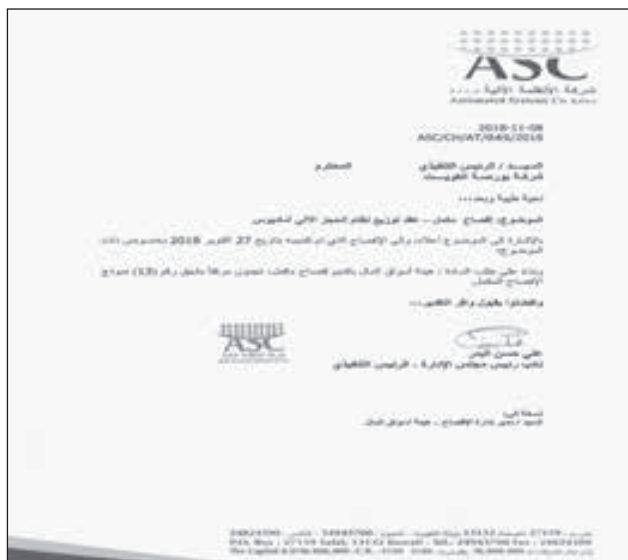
ASC
شركة الأنظمة الآلية
Automated Systems Co.

2018-11-08
ASC/CH/AT/0443/2018

السيد / الرئيس التنفيذي المحترم
شركة بورصة الكويت

تحية طيبة وبعد،،،

الموضوع: إفصاح مكمل – عقد توزيع نظام الشجر الآلي لتشويس

بالإشارة إلى الموضوع أعلاه وإلى الإفصاح الذي تم نشره بتاريخ 27 أكتوبر 2018 بخصوص ذات الموضوع،

وبناءً على طلب الإدارة / هيئة أسواق المال بتقديم إفصاح مكمل، نرفق لكم نموذج ملحق رقم (13) نموذج الإفصاح المكمل.

وتفضلوا بقبول وافر التقدير،،،

ASC

علي حسن اليتيم
نائب رئيس مجلس الإدارة – الرئيس التنفيذي

نسخة إلى:
السيد رئيس إدارة الإفصاح – هيئة أسواق المال

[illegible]